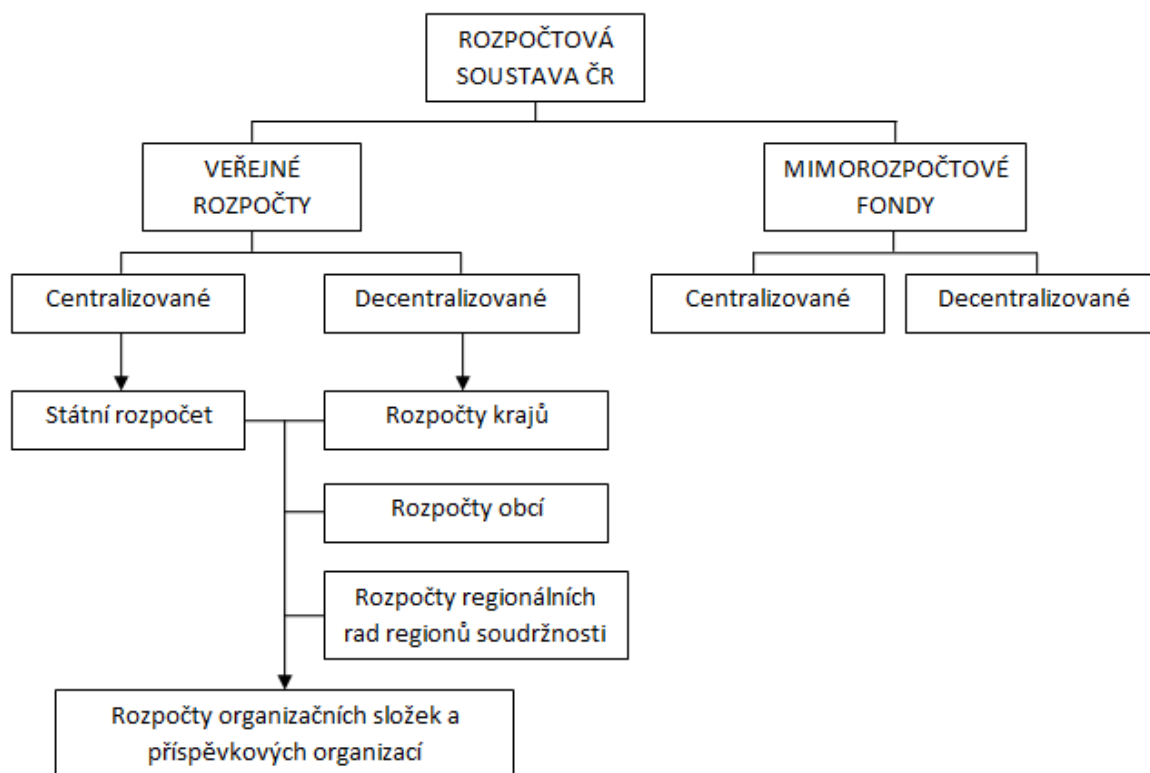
ROZPOČTOVÁ SOUSTAVA ČR

VEŘEJNÉ ROZPOČTY

MIMOROZPOČTOVÉ FONDY

Centralizované

Decentralizované

Centralizované

Decentralizované

Státní rozpočet

Rozpočty krajů

Rozpočty obcí

Rozpočty regionálních rad regionů soudržnosti

Rozpočty organizačních složek a příspěvkových organizací